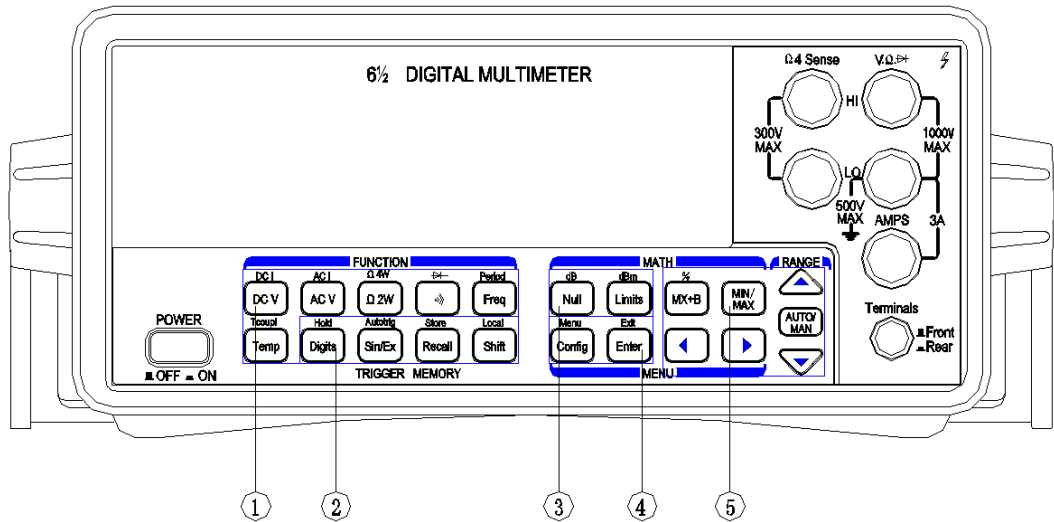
6½ DIGITAL MULTIMETER

Ω4 Sense
VΩ⊳|
HI
300V MAX
1000V MAX
LO
500V MAX
AMPS
3A

FUNCTION
DC I
AC I
Ω 4W
⊳|
Period
DC V
AC V
Ω 2W
·)))
Freq
Tcoupl
Hold
Autotrig
Store
Local
Temp
Digits
Sin/Ex
Recall
Shift
TRIGGER MEMORY

MATH
dB
dBm
%
Null
Limits
MX+B
MIN/MAX
Menu
Exit
Config
Enter
MENU

RANGE
AUTO/MAN

Terminals
Front
Rear

POWER
OFF ON

1
2
3
4
5